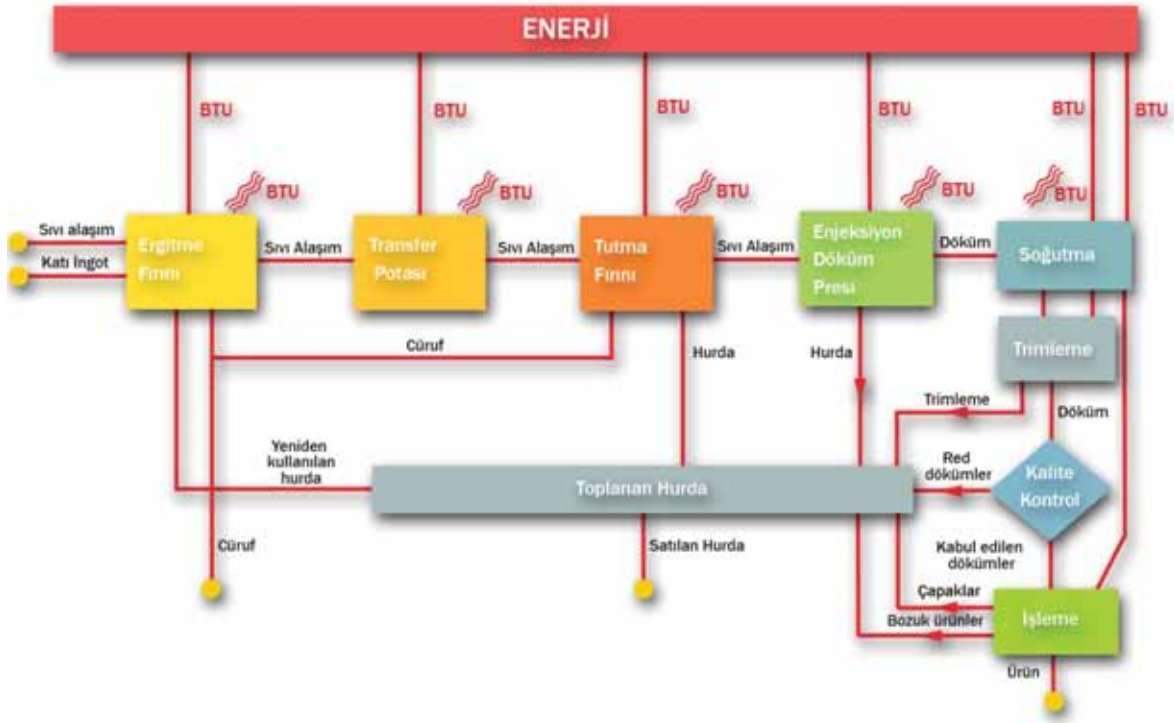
ENERJİ

BTU
BTU
BTU
BTU
BTU
BTU

BTU
BTU
BTU
BTU
BTU

Sıvı alaşım
Katı İngot

Ergitme Fırını
Sıvı Alaşım
Transfer Potası
Sıvı Alaşım
Tutma Fırını
Sıvı Alaşım
Enjeksiyon Döküm Presi
Döküm
Soğutma

Cüruf
Hurda
Hurda
Trimleme
Trimleme
Döküm

Yeniden kullanılan hurda
Toplanan Hurda
Red dökümler
Kalite Kontrol

Cüruf
Satılan Hurda
Kabul edilen dökümler
Çapaklar
Bozuk ürünler
İşleme
Ürün